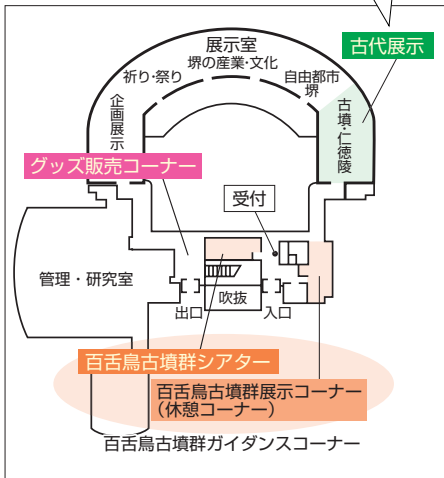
展示室
堺の産業・文化
祈り・祭り
自由都市
堺
古代展示
古墳・仁徳陵
企画展示
グッズ販売コーナー
受付
管理・研究室
吹抜
出口
入口
百舌鳥古墳群シアター
百舌鳥古墳群展示コーナー
(休憩コーナー)
百舌鳥古墳群ガイダンスコーナー